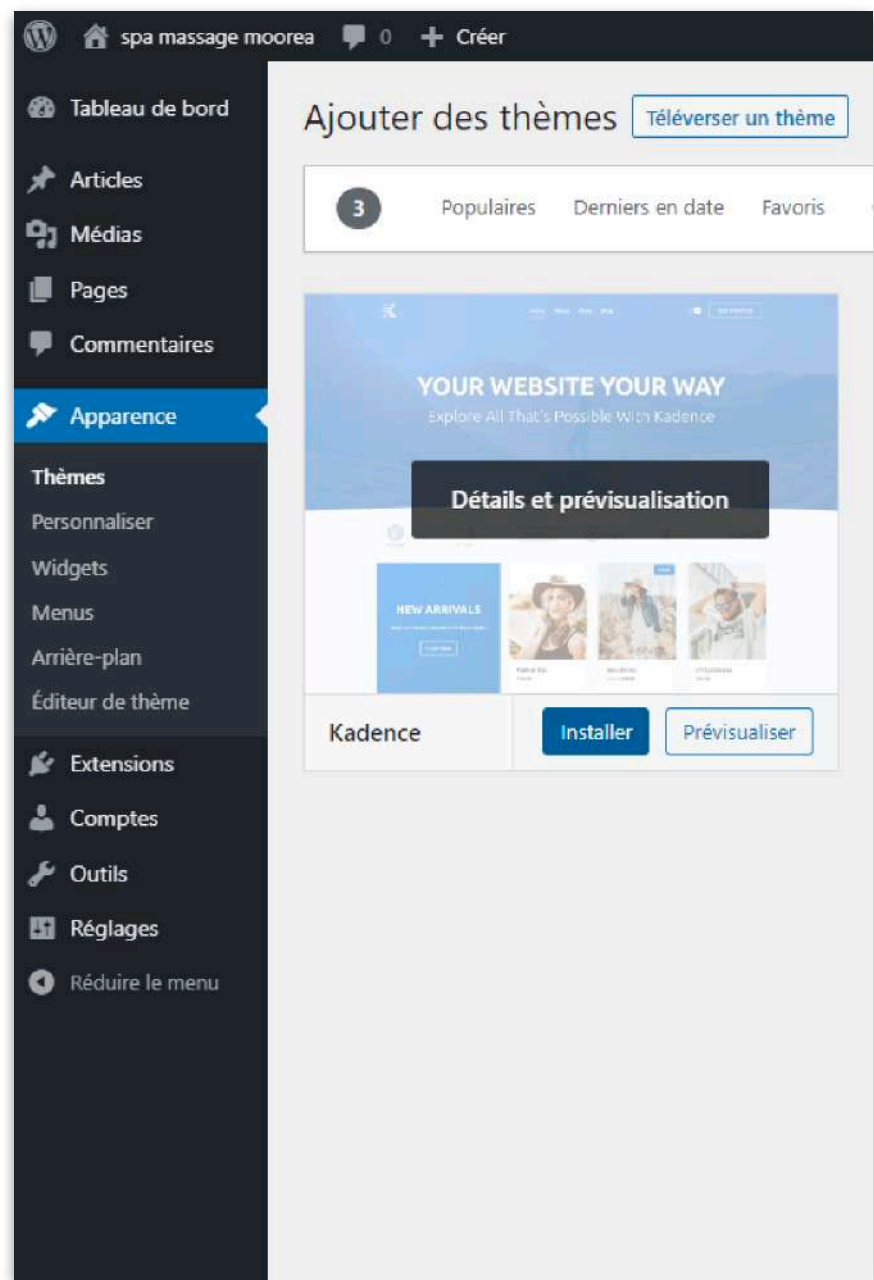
spa massage moorea 0 Créer

Tableau de bord
Articles
Médias
Pages
Commentaires
Apparence
Thèmes
Personnaliser
Widgets
Menus
Arrière-plan
Éditeur de thème
Extensions
Comptes
Outils
Réglages
Réduire le menu

Ajouter des thèmes Téléverser un thème

3 Populaires Derniers en date Favoris

YOUR WEBSITE YOUR WAY
Explore All That's Possible With Kadence

Détails et prévisualisation

NEW ARRIVALS

Kadence Installer Prévisualiser